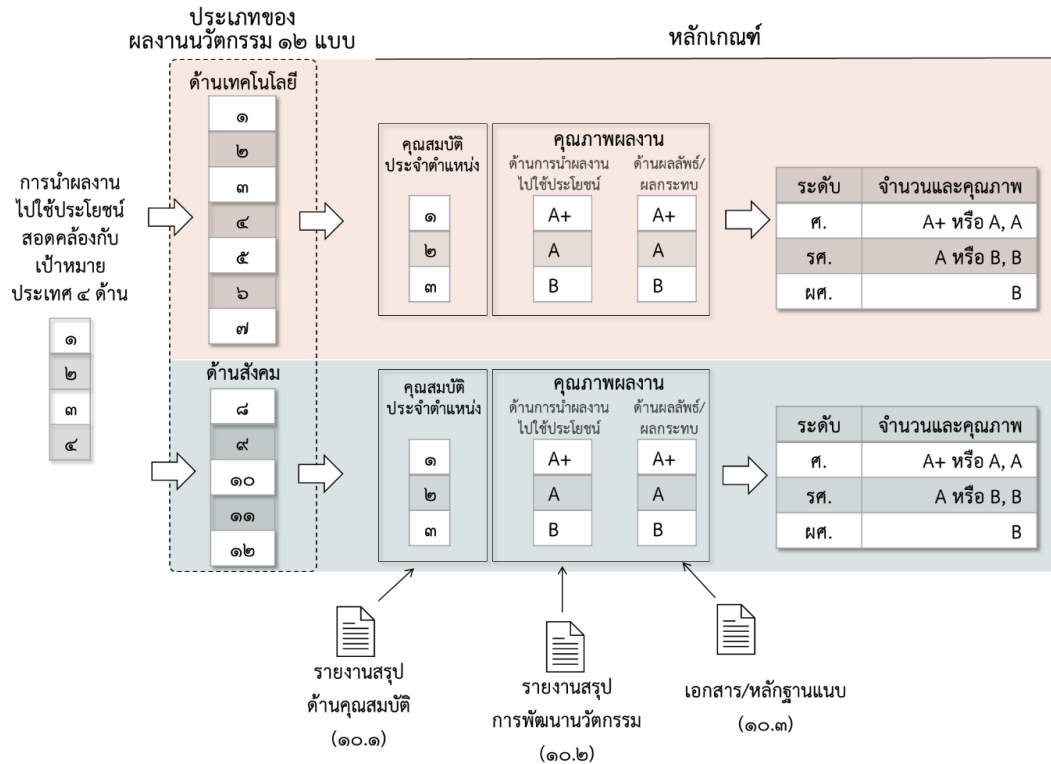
ประเภทของ
ผลงานนวัตกรรม ๑๒ แบบ

หลักเกณฑ์

การนำผลงานไปใช้ประโยชน์สอดคล้องกับเป้าหมายประเทศ ๔ ด้าน

๑
๒
๓
๔

ด้านเทคโนโลยี

๑
๒
๓
๔
๕
๖
๗

คุณสมบัติประจำตำแหน่ง

๑
๒
๓

คุณภาพผลงาน

ด้านการนำผลงานไปใช้ประโยชน์

A+
A
B

ด้านผลลัพธ์/ผลกระทบ

A+
A
B

| ระดับ | จำนวนและคุณภาพ |
|---|---|
| ศ. | A+ หรือ A, A |
| รศ. | A หรือ B, B |
| ผศ. | B |

ด้านสังคม

๘
๙
๑๐
๑๑
๑๒

คุณสมบัติประจำตำแหน่ง

๑
๒
๓

คุณภาพผลงาน

ด้านการนำผลงานไปใช้ประโยชน์

A+
A
B

ด้านผลลัพธ์/ผลกระทบ

A+
A
B

| ระดับ | จำนวนและคุณภาพ |
|---|---|
| ศ. | A+ หรือ A, A |
| รศ. | A หรือ B, B |
| ผศ. | B |

รายงานสรุปด้านคุณสมบัติ (๑๐.๑)

รายงานสรุปการพัฒนานวัตกรรม (๑๐.๒)

เอกสาร/หลักฐานแนบ (๑๐.๓)